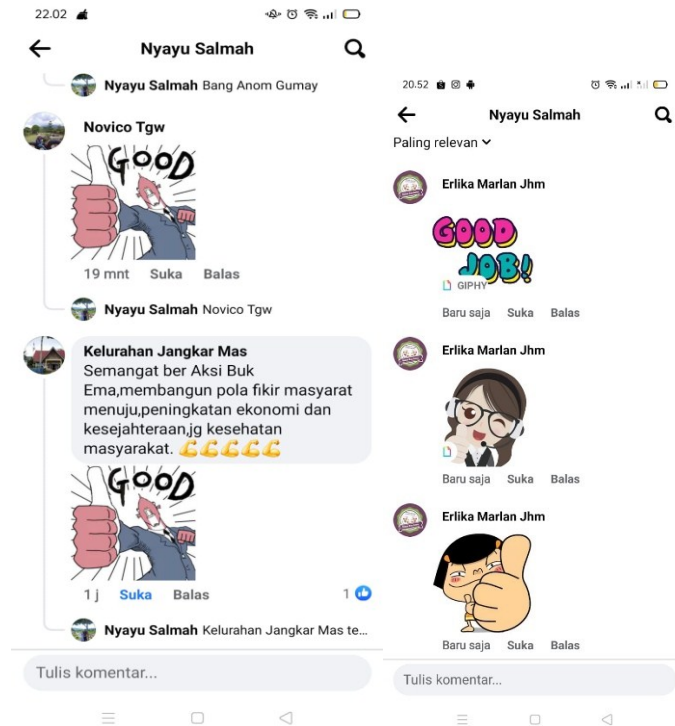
22.02

Nyayu Salmah

Nyayu Salmah Bang Anom Gumay

Novico Tgw

GOOD

19 mnt Suka Balas

Nyayu Salmah Novico Tgw

Kelurahan Jangkar Mas
Semangat ber Aksi Buk Ema,membangun pola fikir masyarat menuju,peningkatan ekonomi dan kesejahteraan,jg kesehatan masyarakat. 💪💪💪💪💪

GOOD

1 j Suka Balas 1

Nyayu Salmah Kelurahan Jangkar Mas te...

Tulis komentar...

20.52

Nyayu Salmah

Paling relevan

Erlika Marlan Jhm

GOOD JOB!

GIPHY

Baru saja Suka Balas

Erlika Marlan Jhm

Baru saja Suka Balas

Erlika Marlan Jhm

Baru saja Suka Balas

Tulis komentar...